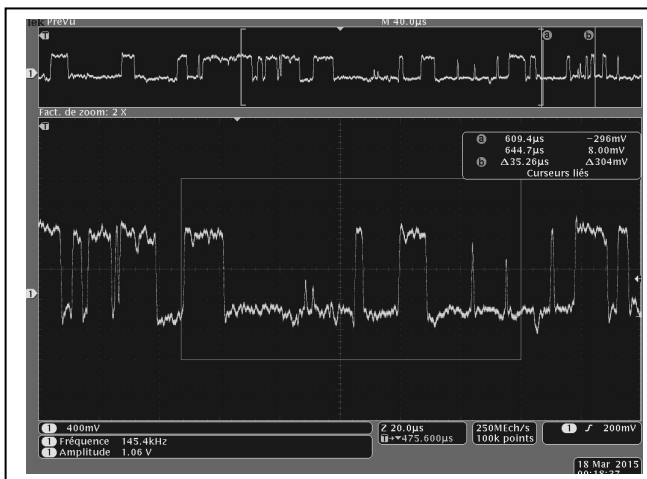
Tek PrevU M 40.0µs

T

a b

1

Fact. de zoom: 2 X

T

a 609.4µs −296mV
644.7µs 8.00mV
b Δ35.26µs Δ304mV
Curseurs liés

1

1 400mV
1 Fréquence 145.4kHz
1 Amplitude 1.06 V

Z 20.0µs
T→▼475.600µs

250MEch/s
100k points

1 ƒ 200mV

18 Mar 2015
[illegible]